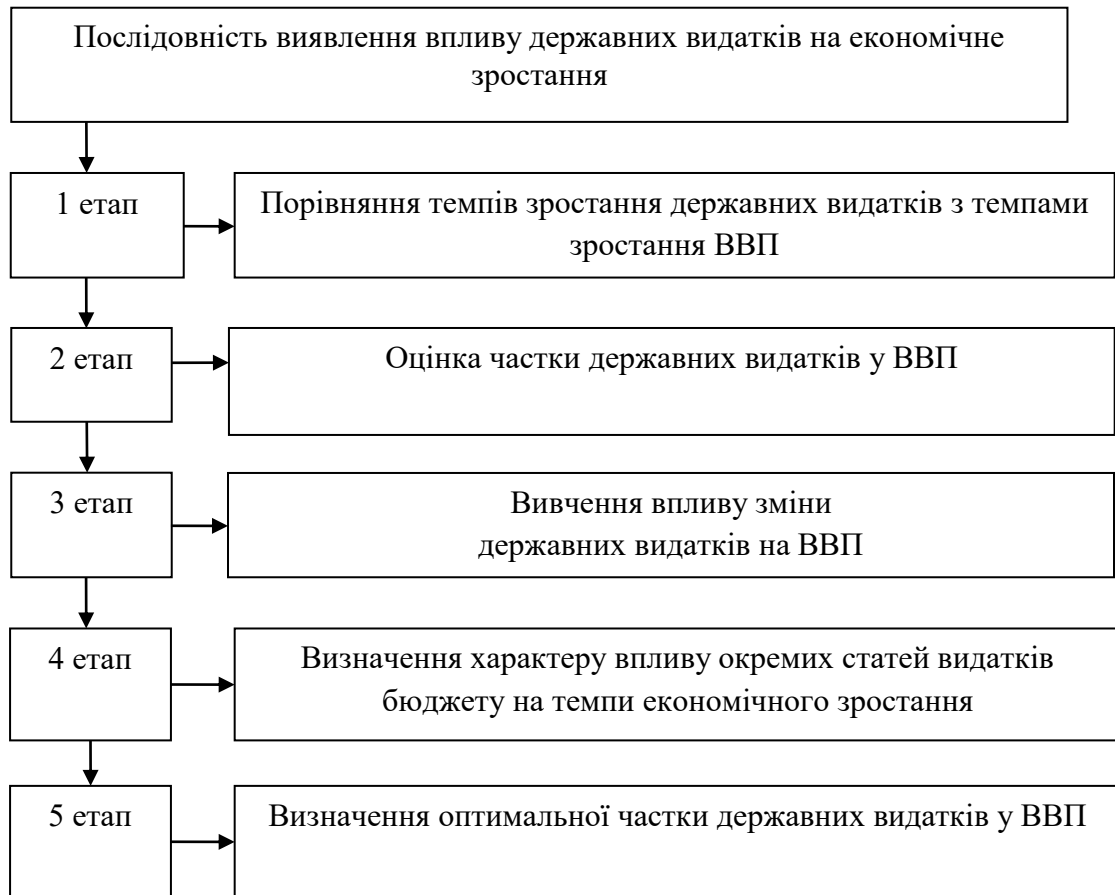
Послідовність виявлення впливу державних видатків на економічне зростання

1 етап

Порівняння темпів зростання державних видатків з темпами зростання ВВП

2 етап

Оцінка частки державних видатків у ВВП

3 етап

Вивчення впливу зміни державних видатків на ВВП

4 етап

Визначення характеру впливу окремих статей видатків бюджету на темпи економічного зростання

5 етап

Визначення оптимальної частки державних видатків у ВВП